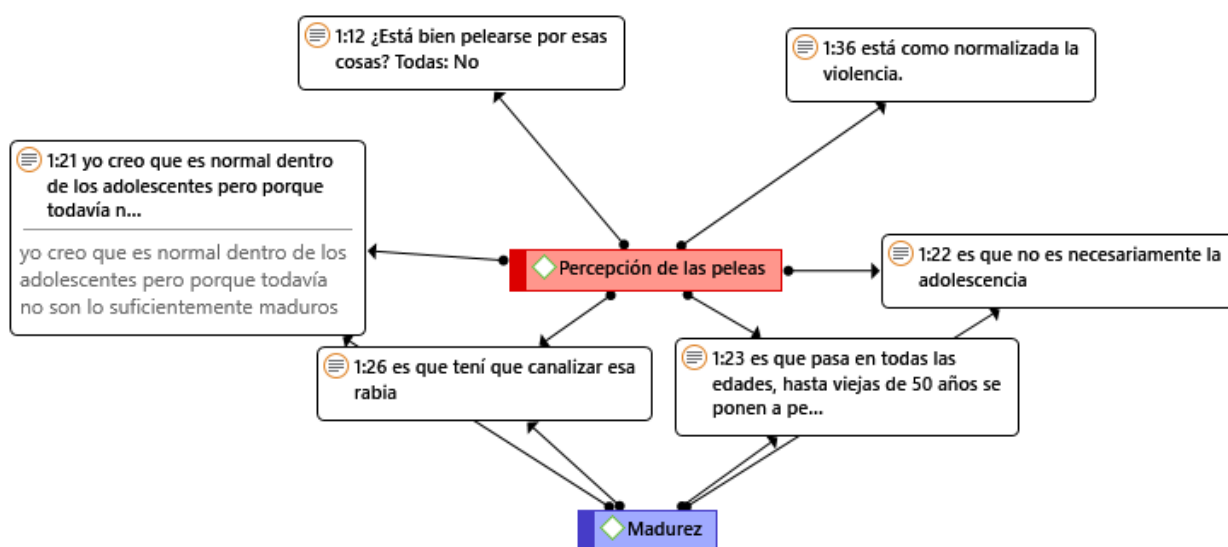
1:12 ¿Está bien pelearse por esas cosas? Todas: No

1:36 está como normalizada la violencia.

1:21 yo creo que es normal dentro de los adolescentes pero porque todavía n...

yo creo que es normal dentro de los adolescentes pero porque todavía no son lo suficientemente maduros

Percepción de las peleas

1:22 es que no es necesariamente la adolescencia

1:26 es que tení que canalizar esa rabia

1:23 es que pasa en todas las edades, hasta viejas de 50 años se ponen a pe...

Madurez